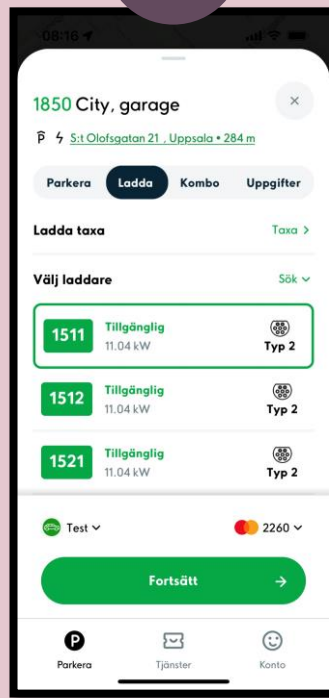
08:16

1850 City, garage

×

P ϟ S:t Olofsgatan 21 , Uppsala • 284 m

Parkera Ladda Kombo Uppgifter

Ladda taxa

Taxa >

Välj laddare

Sök ∨

1511 Tillgänglig 11.04 kW Typ 2

1512 Tillgänglig 11.04 kW Typ 2

1521 Tillgänglig 11.04 kW Typ 2

Test ∨

2260 ∨

Fortsätt →

Parkera Tjänster Konto